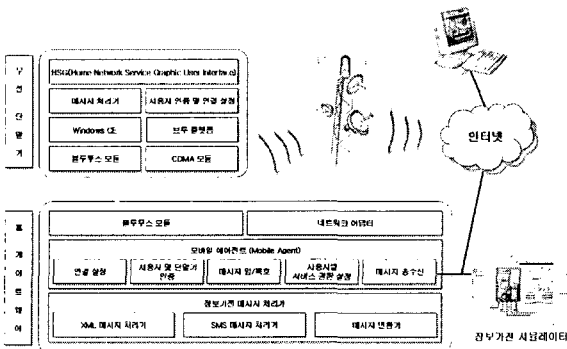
무
선
단
말
기

HNSGUI(Home Network Service Graphic User Interface)

메시지 처리기

사용자 인증 및 환경 설정

Windows CE

브루 플랫폼

블루투스 모듈

CDMA 모듈

인터넷

홈
게
이
트
웨
이

블루투스 모듈

네트워크 어댑터

모바일 에이전트(Mobile Agent)

연결 설정

사용자 및 단말기 인증

메시지 암/복호

사용자별 서비스 환경 설정

메시지 송수신

정보가전 메시지 처리기

XML 메시지 처리기

SMS 메시지 처리기

메시지 변환기

정보가전 시뮬레이터